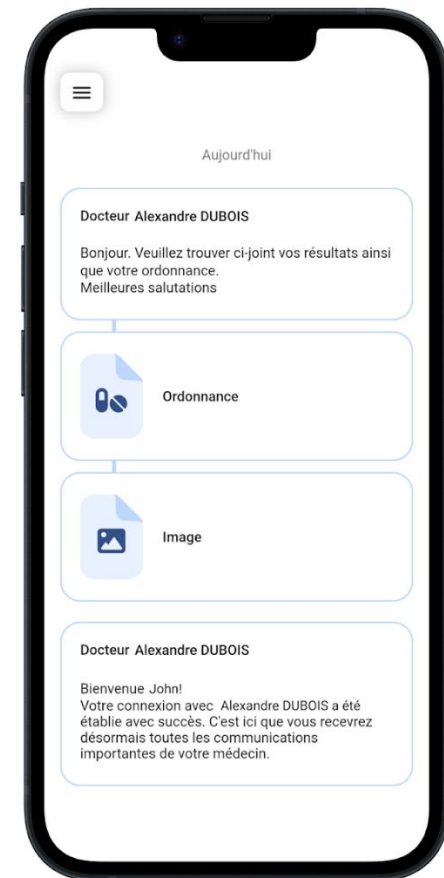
Aujourd'hui

Docteur Alexandre DUBOIS

Bonjour. Veuillez trouver ci-joint vos résultats ainsi que votre ordonnance.
Meilleures salutations

Ordonnance

Image

Docteur Alexandre DUBOIS

Bienvenue John!
Votre connexion avec Alexandre DUBOIS a été établie avec succès. C'est ici que vous recevrez désormais toutes les communications importantes de votre médecin.